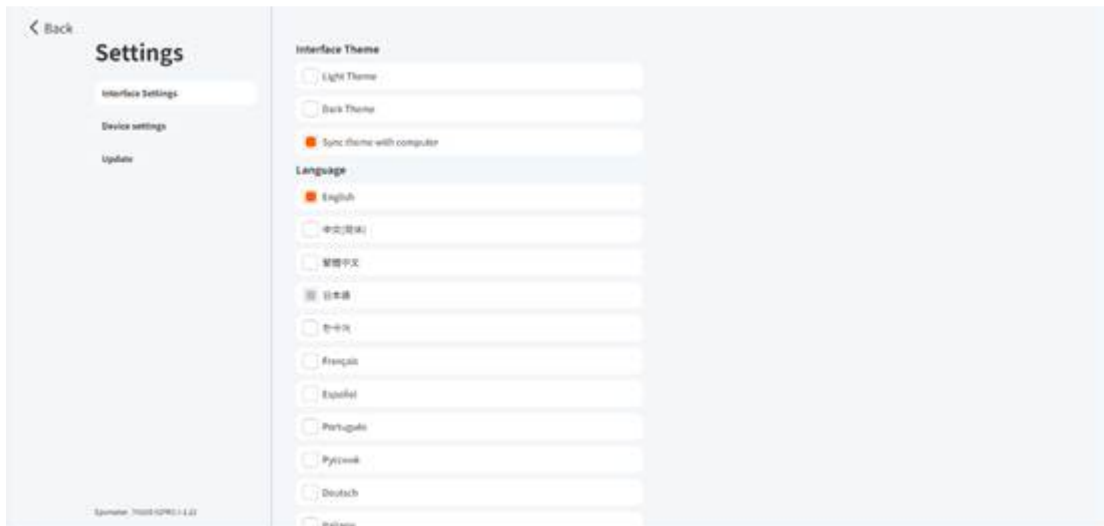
< Back

Settings

Interface Settings

Device settings

Update

Sysname: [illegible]

Interface Theme

Light Theme

Dark Theme

Sync theme with computer

Language

English

中文(简体)

繁體中文

日本語

한국어

Français

Español

Português

Русский

Deutsch

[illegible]